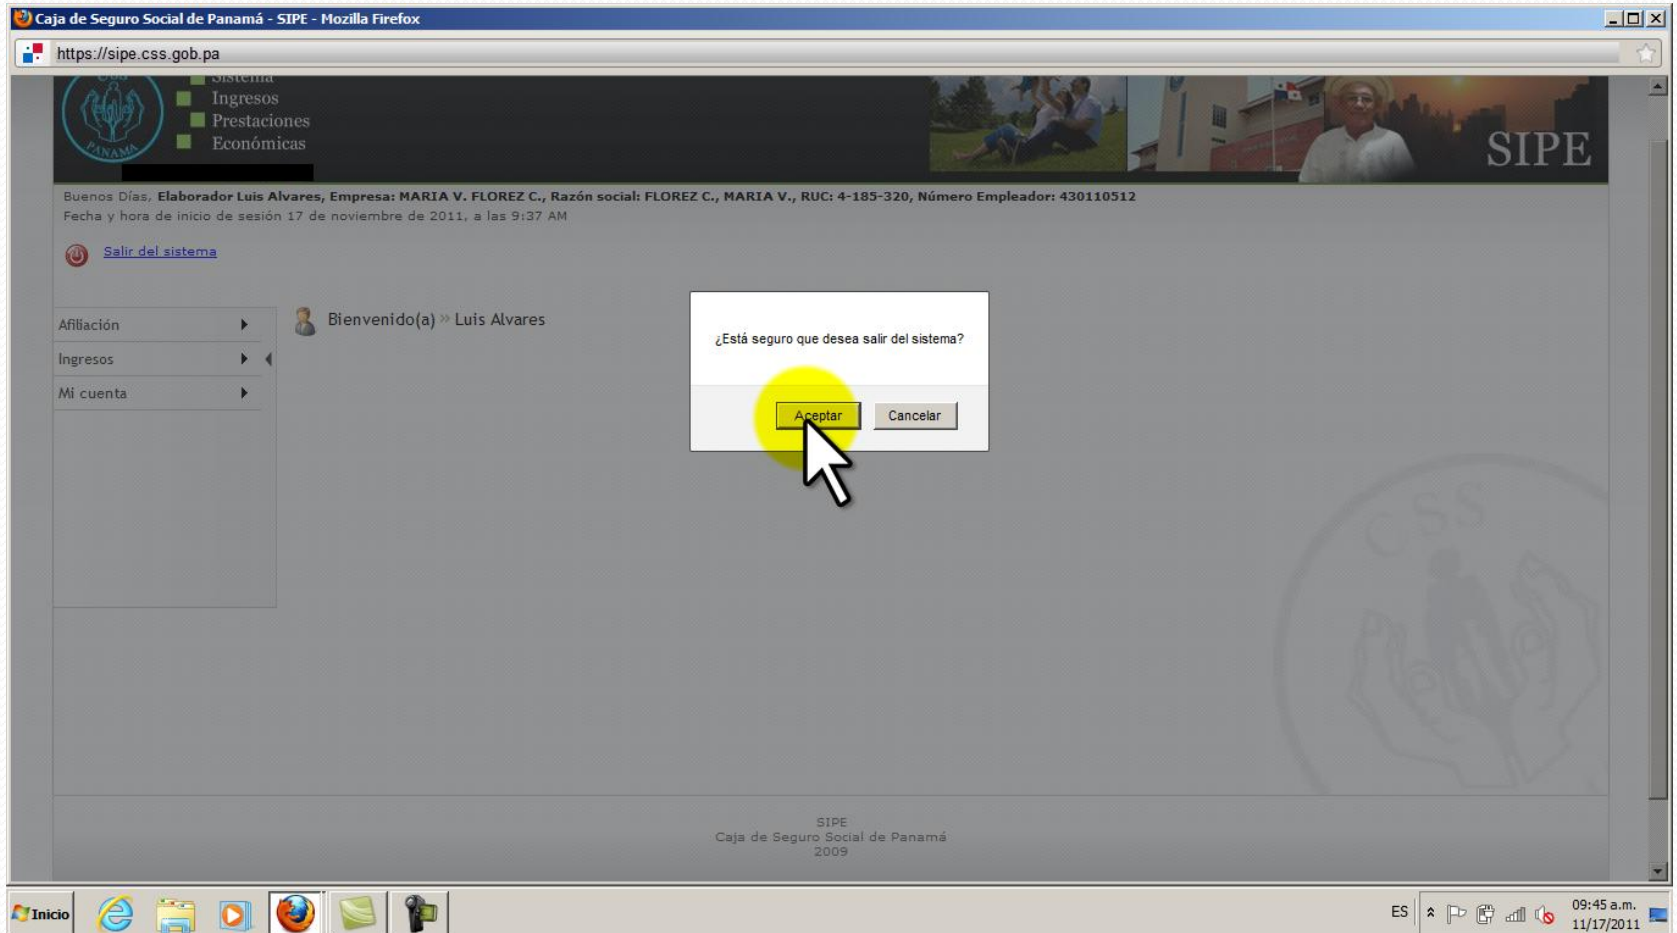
Caja de Seguro Social de Panamá - SIPE - Mozilla Firefox

https://sipe.css.gob.pa

Sistema
Ingresos
Prestaciones
Económicas

SIPE

Buenos Días, Elaborador Luis Alvares, Empresa: MARIA V. FLOREZ C., Razón social: FLOREZ C., MARIA V., RUC: 4-185-320, Número Empleador: 430110512
Fecha y hora de inicio de sesión 17 de noviembre de 2011, a las 9:37 AM

Salir del sistema

Afiliación
Ingresos
Mi cuenta

Bienvenido(a) » Luis Alvares

¿Está seguro que desea salir del sistema?

Aceptar Cancelar

SIPE
Caja de Seguro Social de Panamá
2009

Inicio

ES

09:45 a.m.
11/17/2011